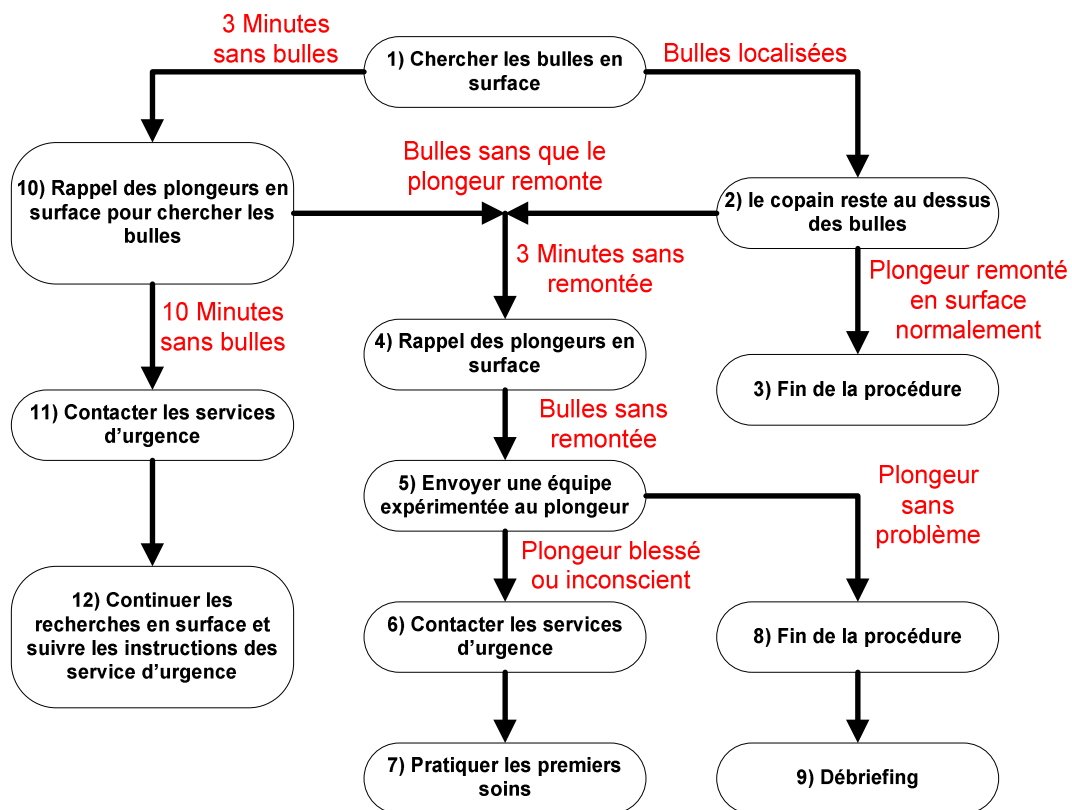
1) Chercher les bulles en surface

3 Minutes sans bulles

Bulles localisées

10) Rappel des plongeurs en surface pour chercher les bulles

Bulles sans que le plongeur remonte

2) le copain reste au dessus des bulles

3 Minutes sans remontée

Plongeur remonté en surface normalement

10 Minutes sans bulles

4) Rappel des plongeurs en surface

3) Fin de la procédure

11) Contacter les services d’urgence

Bulles sans remontée

5) Envoyer une équipe expérimentée au plongeur

Plongeur sans problème

Plongeur blessé ou inconscient

12) Continuer les recherches en surface et suivre les instructions des service d’urgence

6) Contacter les services d’urgence

8) Fin de la procédure

7) Pratiquer les premiers soins

9) Débriefing